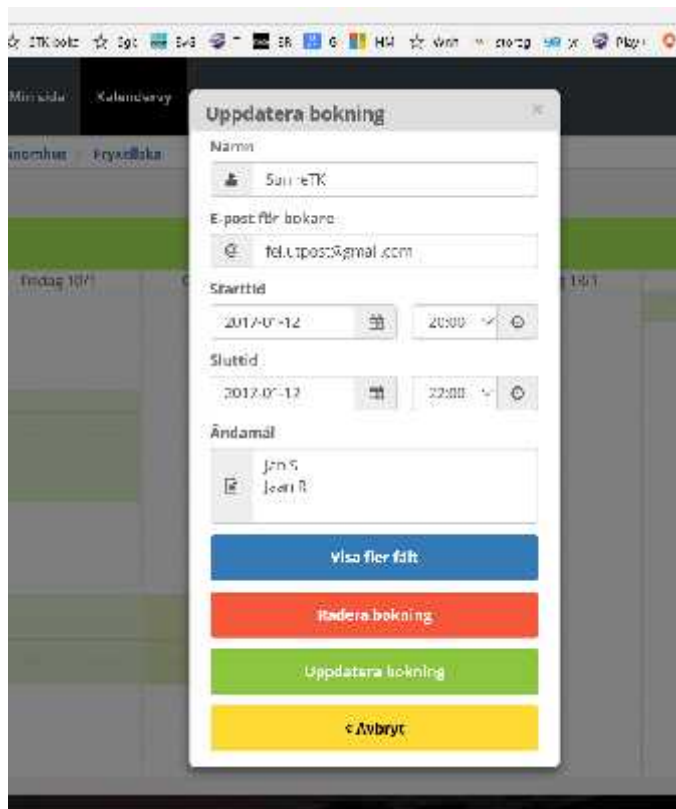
ETK boka · Sgt · Sv · ER · G · HH · store · Play

Min sida · Kalendervy

inomhus / Frysvilska

Fredag 10/1 · 16/1

Uppdatera bokning ×

Namn

Sun eTK

E-post för bokare

fel.utpost@gmail.com

Starttid

2017-01-12 · 20:00

Sluttid

2017-01-12 · 22:00

Ändamål

Jan S
Jean R

Visa fler fält

Radera bokning

Uppdatera bokning

< Avbryt